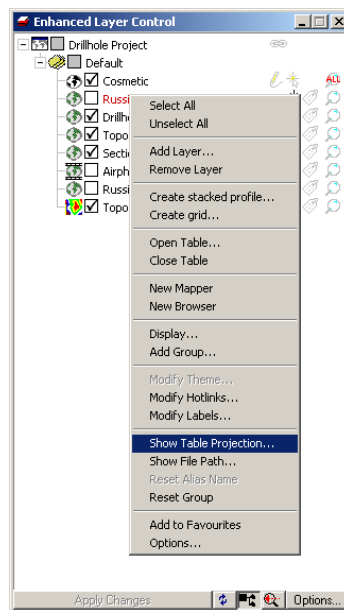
Enhanced Layer Control

Drillhole Project
Default
Cosmetic
Russi
Drillh
Topo
Secti
Airph
Russi
Topo

Select All
Unselect All
Add Layer...
Remove Layer
Create stacked profile...
Create grid...
Open Table...
Close Table
New Mapper
New Browser
Display...
Add Group...
Modify Theme...
Modify Hotlinks...
Modify Labels...
Show Table Projection...
Show File Path...
Reset Alias Name
Reset Group
Add to Favourites
Options...

Apply Changes
Options...